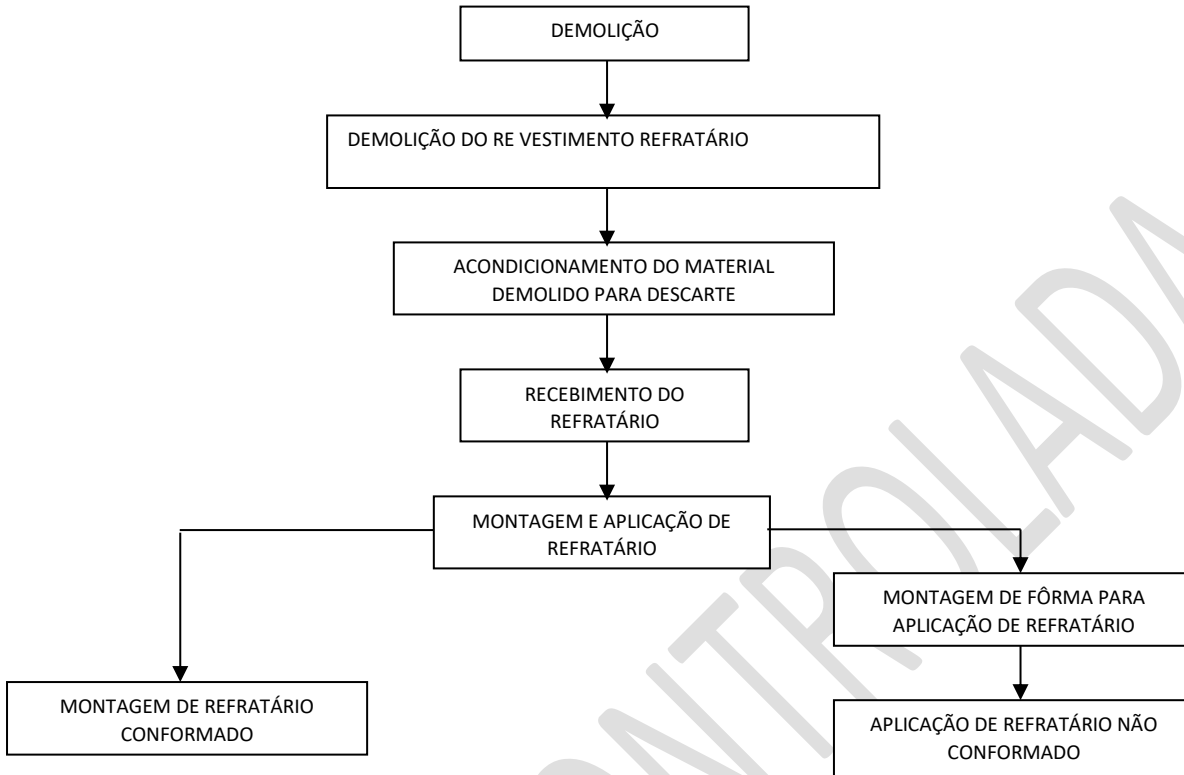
DEMOLIÇÃO

DEMOLIÇÃO DO RE VESTIMENTO REFRATÁRIO

ACONDICIONAMENTO DO MATERIAL DEMOLIDO PARA DESCARTE

RECEBIMENTO DO REFRATÁRIO

MONTAGEM E APLICAÇÃO DE REFRATÁRIO

MONTAGEM DE FÔRMA PARA APLICAÇÃO DE REFRATÁRIO

MONTAGEM DE REFRATÁRIO CONFORMADO

APLICAÇÃO DE REFRATÁRIO NÃO CONFORMADO

CONTROLADA